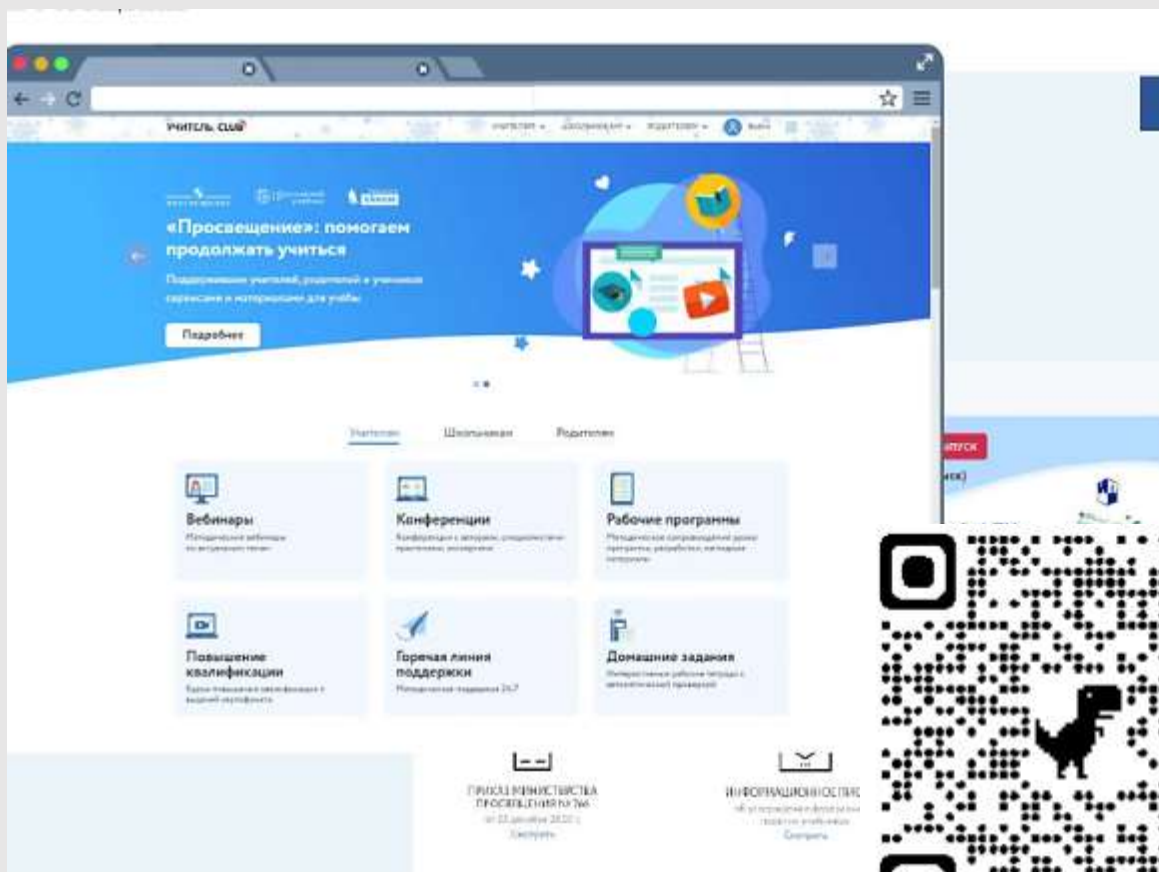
УЧИТЕЛЬ CLUB

«Просвещение»: помогаем продолжать учиться

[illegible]

Подробнее

Учителям Школьникам Родителям

Вебинары

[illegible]

Конференции

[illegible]

Рабочие программы

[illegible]

Повышение квалификации

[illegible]

Горячая линия поддержки

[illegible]

Домашние задания

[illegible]

ПРИКАЗ МИНИСТЕРСТВА ПРОСВЕЩЕНИЯ № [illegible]

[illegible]

Смотреть

ИНФОРМАЦИОННОЕ ПИС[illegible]

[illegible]

Смотреть